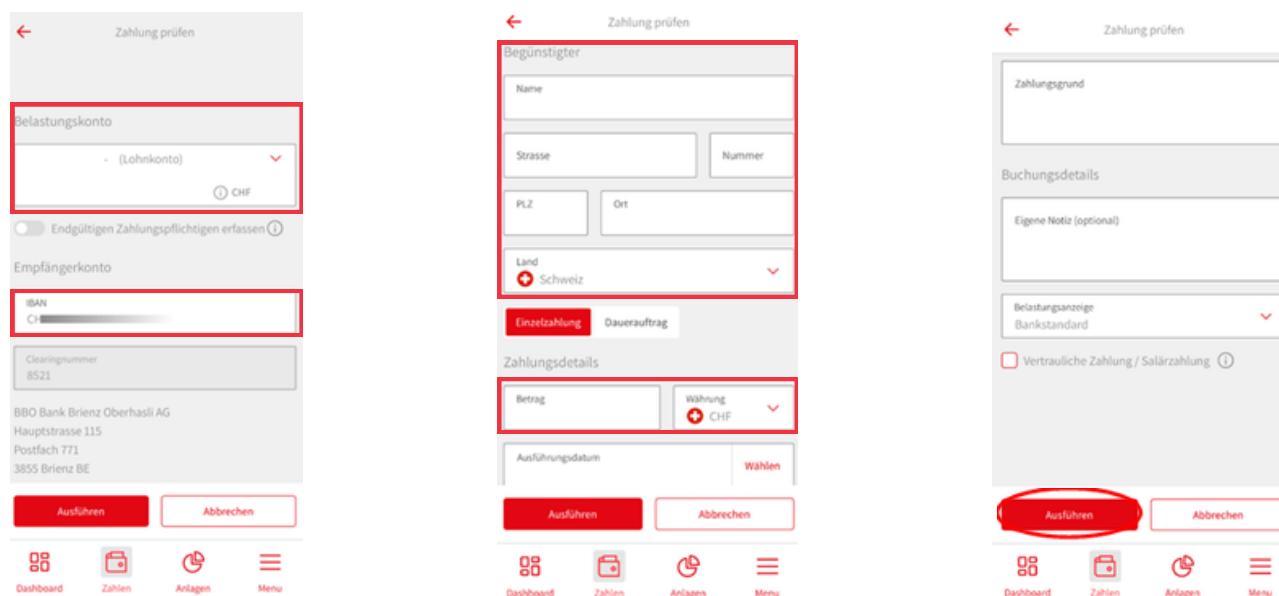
Zahlung prüfen

Belastungskonto

- (Lohnkonto)

CHF

Endgültigen Zahlungspflichtigen erfassen

Empfängerkonto

IBAN
CH

Clearingnummer
8521

BBO Bank Brienz Oberhasli AG
Hauptstrasse 115
Postfach 771
3855 Brienz BE

Ausführen | Abbrechen

Dashboard | Zahlen | Anlagen | Menu

Zahlung prüfen

Begünstigter

Name

Strasse | Nummer

PLZ | Ort

Land
Schweiz

Einzelzahlung | Dauerauftrag

Zahlungsdetails

Betrag | Währung CHF

Ausführungsdatum | Wählen

Ausführen | Abbrechen

Dashboard | Zahlen | Anlagen | Menu

Zahlung prüfen

Zahlungsgrund

Buchungsdetails

Eigene Notiz (optional)

Belastungsanzeige
Bankstandard

Vertrauliche Zahlung / Salärzahlung

Ausführen | Abbrechen

Dashboard | Zahlen | Anlagen | Menu